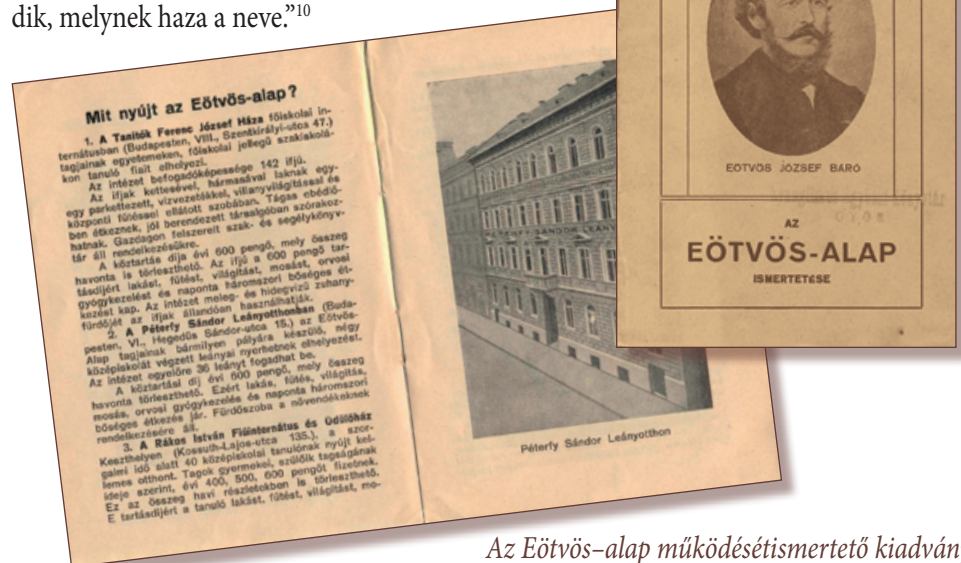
dik, melynek haza a neve."$^{10}$

Mit nyújt az Eötvös-alap?

1. A Tanítók Ferenc József Háza főiskolai internátusban (Budapesten, VIII., Szentkirályi-utca 47.) tagjainak egyetemeken, főiskolai jellegű szakiskolákon tanuló fiait elhelyezi.

Az intézet befogadóképessége 142 ifjú. Az ifjak kettesével, hármasával laknak egy parkettezett, vízvezetékkel, villanyvilágítással és központi fűtéssel ellátott szobában. Tágas ebédlőben étkeznek, jól berendezett társalgóban szórakozhatnak. Gazdagon felszerelt szak- és segélykönyvtár áll rendelkezésükre.

A tartás díja évi 600 pengő, mely összeg havonta is törleszthető. Az ifjú a 600 pengő tartásdíjért lakást, fűtést, világítást, mosást, orvosi gyógykezelést és naponta háromszori bőséges étkezést kap. Az intézet meleg- és hidegvízű zuhanyfürdőjét az ifjak állandóan használhatják.

2. A Péterfy Sándor Leányotthonban (Budapesten, VI., Hegedűs Sándor-utca 15.) az Eötvös-Alap tagjainak bármilyen pályára készülő, négy középiskolát végzett leányai nyerhetnek elhelyezést. Az intézet egyelőre 36 leányt fogadhat be.

A köztartási díj évi 600 pengő, mely összeg havonta törleszthető. Ezért lakás, fűtés, világítás, mosás, orvosi gyógykezelés és naponta háromszori bőséges étkezés jár. Fürdőszoba a növendékeknek rendelkezésére áll.

3. A Rákos István Fiúinternátus és Üdülőház Keszthelyen (Kossuth-Lajos-utca 135.), a szorgalmi idő alatt 40 középiskolai tanulónak nyújt kellemes otthont. Tagok gyermekei, szülőik tagságának ideje szerint, évi 400, 500, 600 pengőt fizetnek. Ez az összeg havi részletekben is törleszthető. E tartásdíjért a tanuló lakást, fűtést, világítást, mo-

Péterfy Sándor Leányotthon

PÉTERFY SÁNDOR LEÁNY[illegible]

EÖTVÖS JÓZSEF BÁRÓ

AZ
EÖTVÖS-ALAP
ISMERTETÉSE

Az Eötvös–alap működésétismertető kiadván